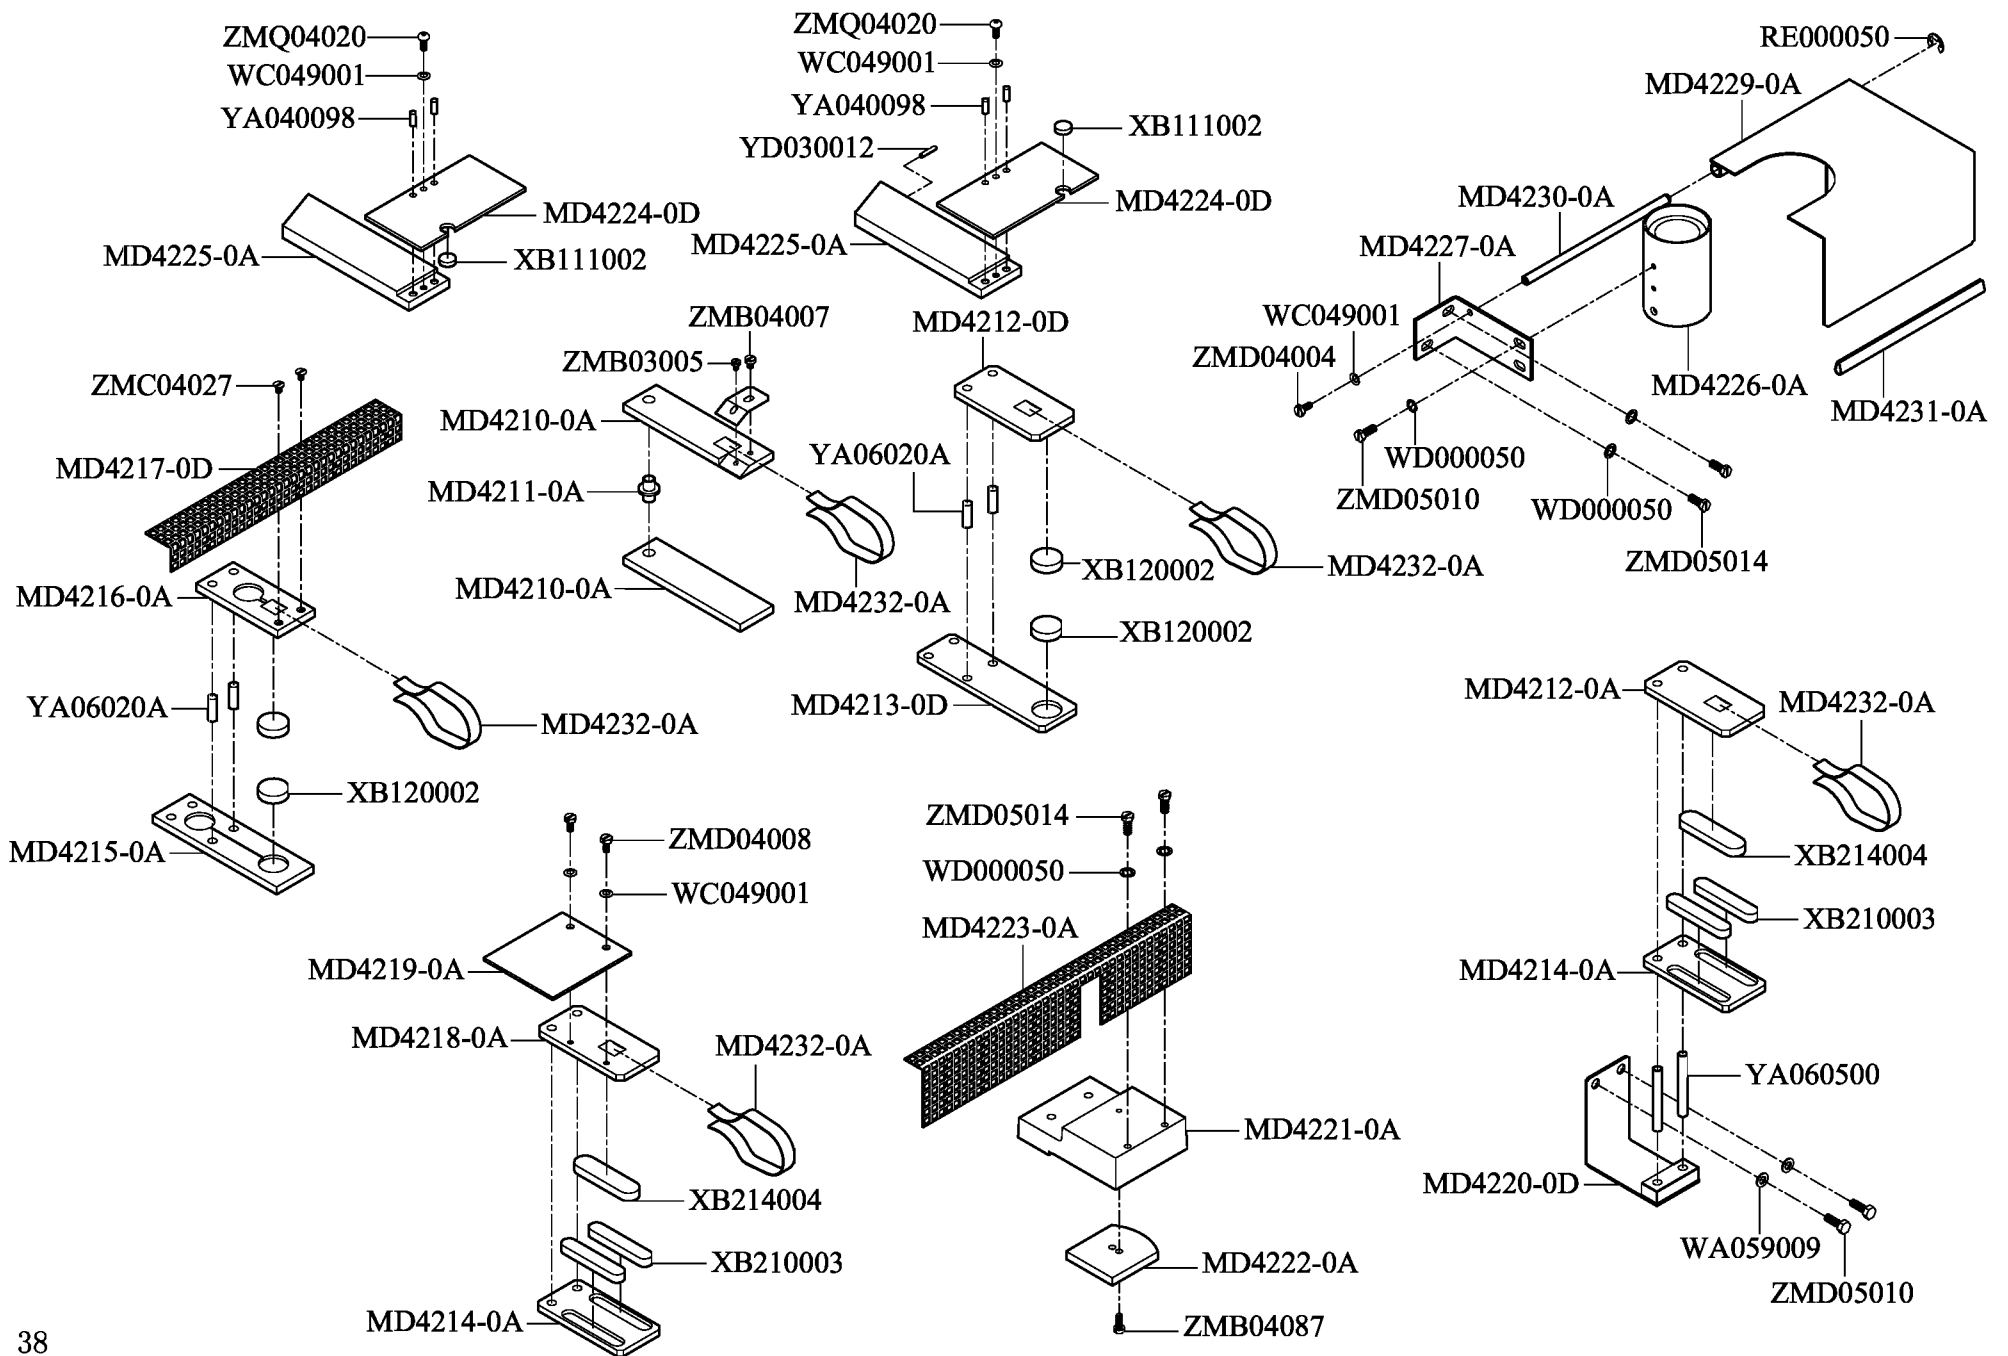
ZMQ04020
WC049001
YA040098
MD4224-0D
MD4225-0A
XB111002

ZMQ04020
WC049001
YA040098
YD030012
XB111002
MD4224-0D
MD4225-0A

RE000050
MD4229-0A
MD4230-0A
MD4227-0A
WC049001
ZMD04004
MD4226-0A
MD4231-0A
WD000050
ZMD05010
WD000050
ZMD05014

ZMC04027
MD4217-0D
MD4216-0A
YA06020A
MD4232-0A
XB120002
MD4215-0A

ZMB04007
ZMB03005
MD4210-0A
MD4211-0A
MD4210-0A
YA06020A
MD4232-0A

MD4212-0D
XB120002
MD4232-0A
XB120002
MD4213-0D

MD4212-0A
MD4232-0A
XB214004
XB210003
MD4214-0A
YA060500
MD4220-0D
WA059009
ZMD05010

ZMD04008
WC049001
MD4219-0A
MD4218-0A
MD4232-0A
XB214004
XB210003
MD4214-0A

ZMD05014
WD000050
MD4223-0A
MD4221-0A
MD4222-0A
ZMB04087

38